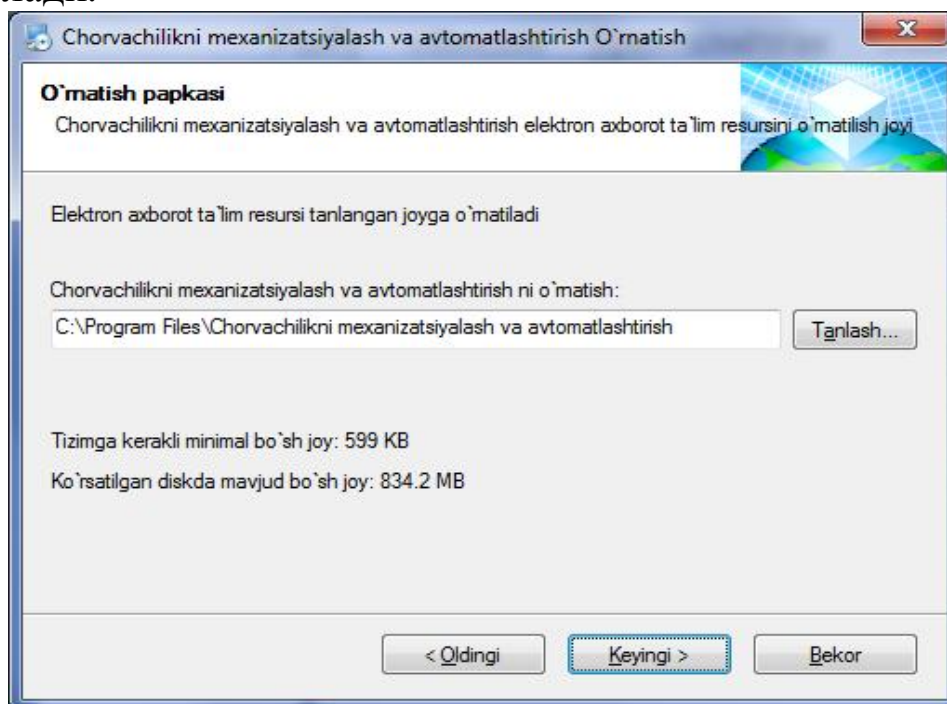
Chorvachilikni mexanizatsiyalash va avtomatlashtirish O`rnatish

O`rnatish papkasi

Chorvachilikni mexanizatsiyalash va avtomatlashtirish elektron axborot ta`lim resursini o`rnatilish joyi

Elektron axborot ta`lim resursi tanlangan joyga o`rnatiladi

Chorvachilikni mexanizatsiyalash va avtomatlashtirish ni o`rnatish:

C:\Program Files\Chorvachilikni mexanizatsiyalash va avtomatlashtirish

Tanlash...

Tizimga kerakli minimal bo`sh joy: 599 KB

Ko`rsatilgan diskda mavjud bo`sh joy: 834.2 MB

< Oldingi

Keyingi >

Bekor